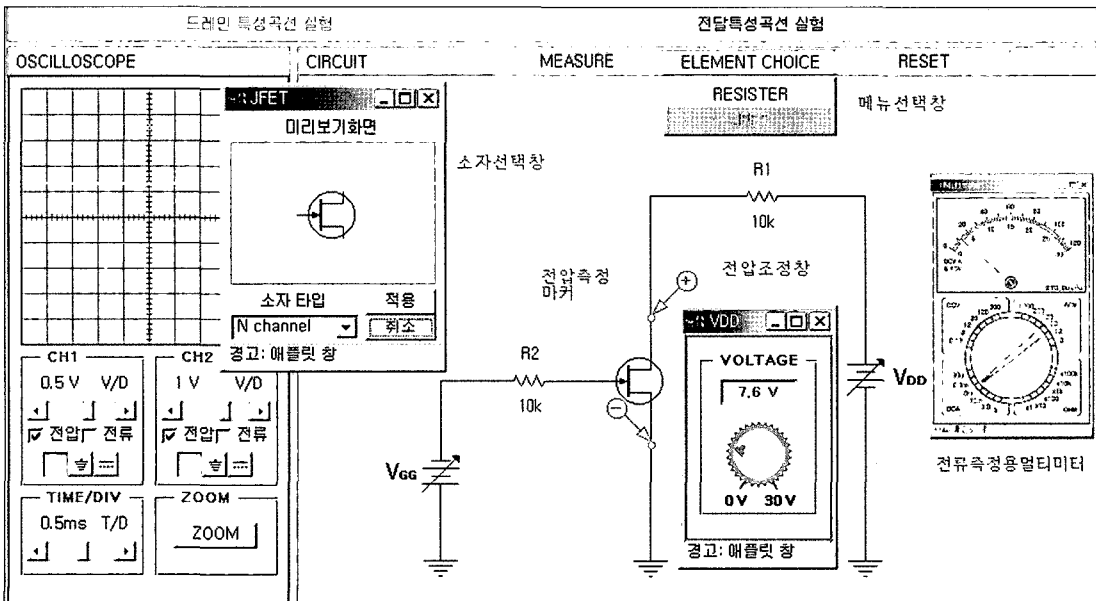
드레인 특성곡선 실험

전달특성곡선 실험

OSCILLOSCOPE

CIRCUIT

MEASURE

ELEMENT CHOICE

RESET

JFET

미리보기화면

소자 타입

적용

N channel

취소

경고: 애플릿 창

RESISTER

메뉴선택창

소자선택창

R1

10k

전압측정 마커

전압조정창

VDD

VOLTAGE

7.6 V

0V 30V

경고: 애플릿 창

R2

10k

$V_{GG}$

$V_{DD}$

전류측정용멀티미터

CH1

0.5 V V/D

전압 전류

CH2

1 V V/D

전압 전류

TIME/DIV

0.5ms T/D

ZOOM

ZOOM